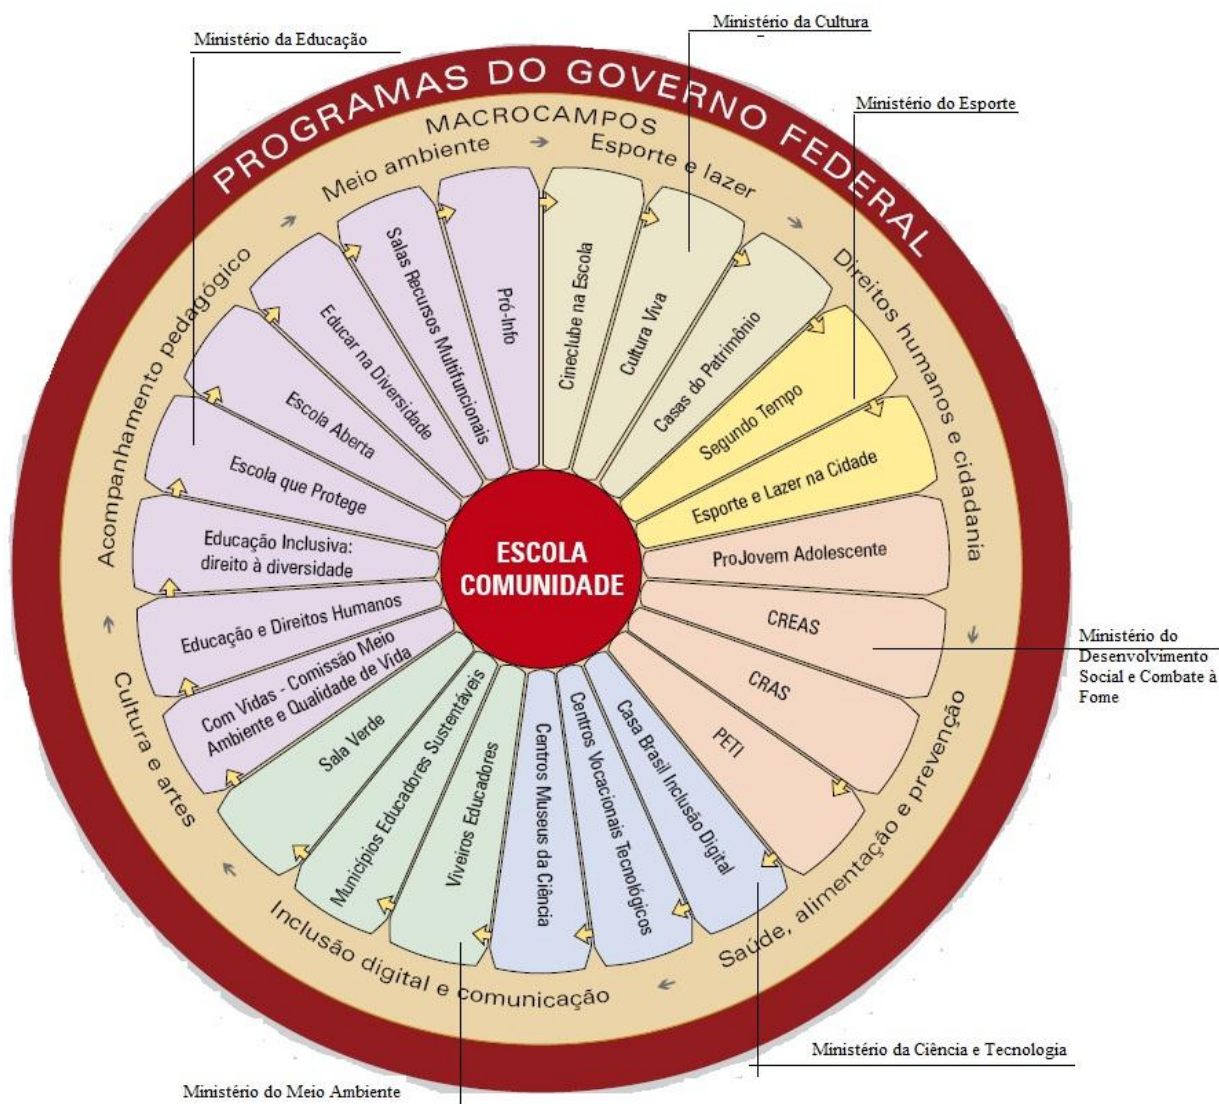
Ministério da Educação

Ministério da Cultura

Ministério do Esporte

PROGRAMAS DO GOVERNO FEDERAL

MACROCAMPOS

Meio ambiente

Esporte e lazer

Direitos humanos e cidadania

Saúde, alimentação e prevenção

Inclusão digital e comunicação

Cultura e artes

Acompanhamento pedagógico

Pró-Info

Salas Recursos Multifuncionais

Educar na Diversidade

Escola Aberta

Escola que Protege

Educação Inclusiva: direito à diversidade

Educação e Direitos Humanos

Com Vidas - Comissão Meio Ambiente e Qualidade de Vida

Sala Verde

Municípios Educadores Sustentáveis

Viveiros Educadores

Centros Museus da Ciência

Centros Vocacionais Tecnológicos

Casa Brasil Inclusão Digital

PETI

CRAS

CREAS

ProJovem Adolescente

Esporte e Lazer na Cidade

Segundo Tempo

Casas do Patrimônio

Cultura Viva

Cineclube na Escola

ESCOLA COMUNIDADE

Ministério do Desenvolvimento Social e Combate à Fome

Ministério da Ciência e Tecnologia

Ministério do Meio Ambiente